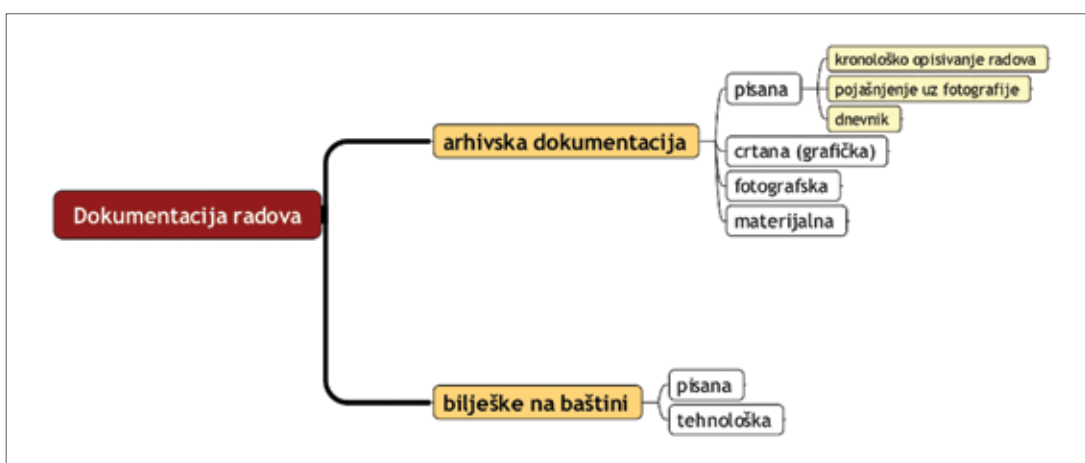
Dokumentacija radova

arhivska dokumentacija

pisana

kronološko opisivanje radova

pojašnjenje uz fotografije

dnevnik

crtana (grafička)

fotografska

materijalna

bilješke na baštini

pisana

tehnološka